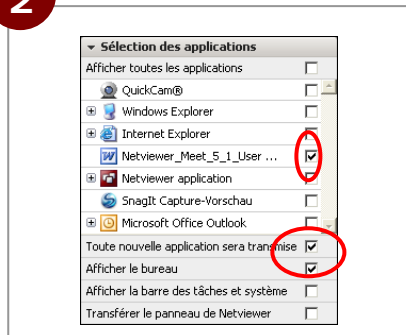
2

Sélection des applications

Afficher toutes les applications

QuickCam®

Windows Explorer

Internet Explorer

Netviewer_Meet_5_1_User ...

Netviewer application

SnagIt Capture-Vorschau

Microsoft Office Outlook

Toute nouvelle application sera transmise

Afficher le bureau

Afficher la barre des tâches et système

Transférer le panneau de Netviewer